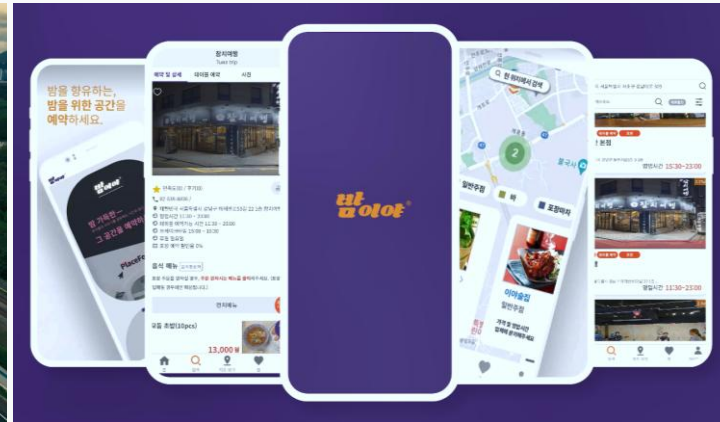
밤을 향유하는,
밤을 위한 공간을
예약하세요.

밤이야

밤 가득한...
그 공간을 예약해

PlaceFe

참치애뱅
Tuan trip
예약 및 상세
이야기 예약
사진

02 336 8606
영업시간 11:30 ~ 23:00

음식 메뉴

전체메뉴

굴튀 초밥(10pcs)
13,000 원

밤이야

현 위치에서 검색
2
일반주점
바
포장마차
이야술집
일반주점

영업시간 15:30~23:00
영업시간 11:30~23:00